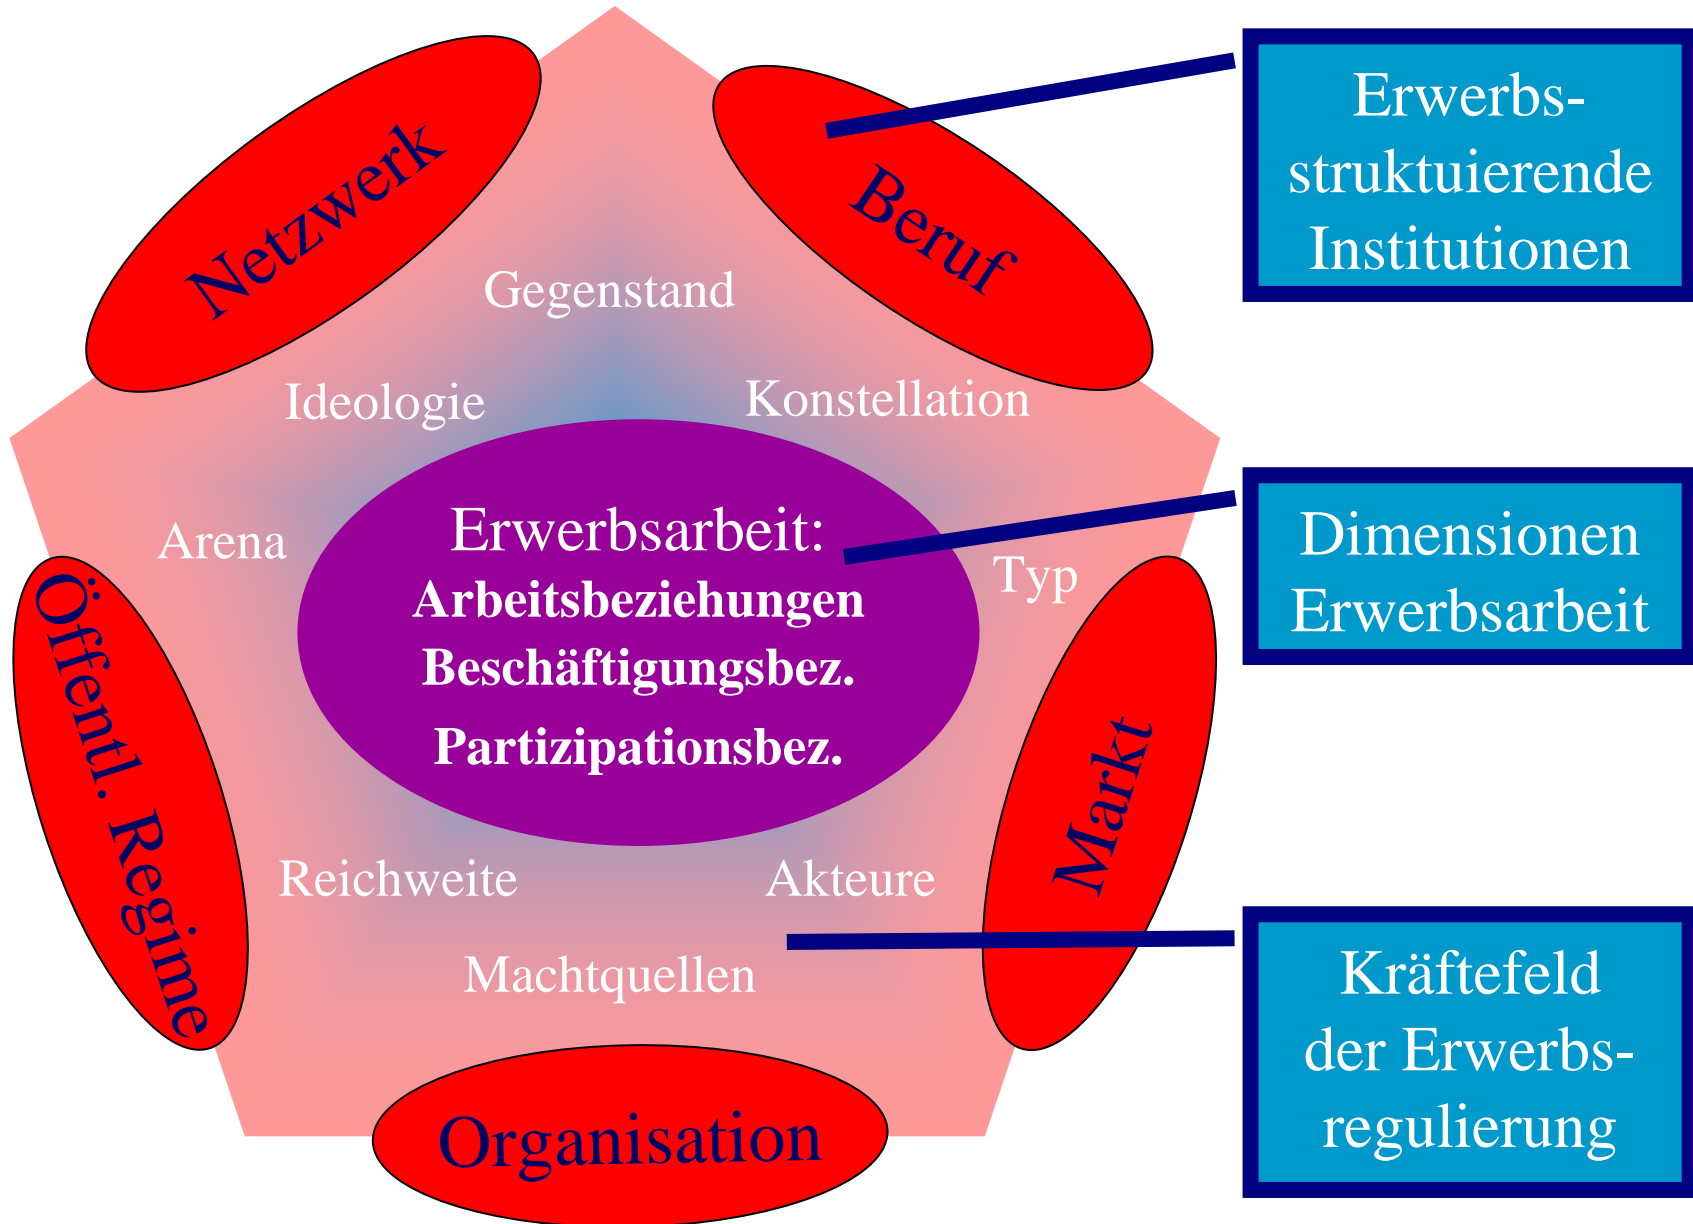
Netzwerk

Beruf

Erwerbs-struktuierende Institutionen

Gegenstand

Ideologie

Konstellation

Arena

Erwerbsarbeit:
Arbeitsbeziehungen
Beschäftigungsbez.
Partizipationsbez.

Typ

Dimensionen Erwerbsarbeit

Öffentl. Regime

Markt

Reichweite

Akteure

Machtquellen

Kräftefeld der Erwerbs-regulierung

Organisation